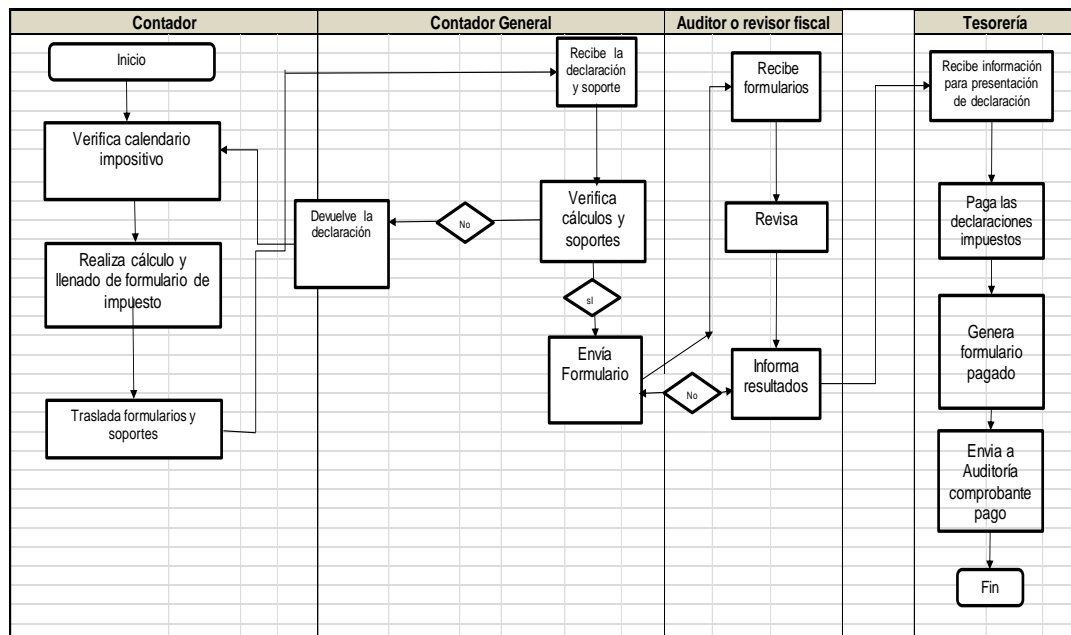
Contador
Contador General
Auditor o revisor fiscal
Tesorería

Inicio

Verifica calendario impositivo

Realiza cálculo y llenado de formulario de impuesto

Traslada formularios y soportes

Devuelve la declaración

No

Recibe la declaración y soporte

Verifica cálculos y soportes

sI

Envía Formulario

Recibe formularios

Revisa

No

Informa resultados

Recibe información para presentación de declaración

Paga las declaraciones impuestos

Genera formulario pagado

Envia a Auditoría comprobante pago

Fin